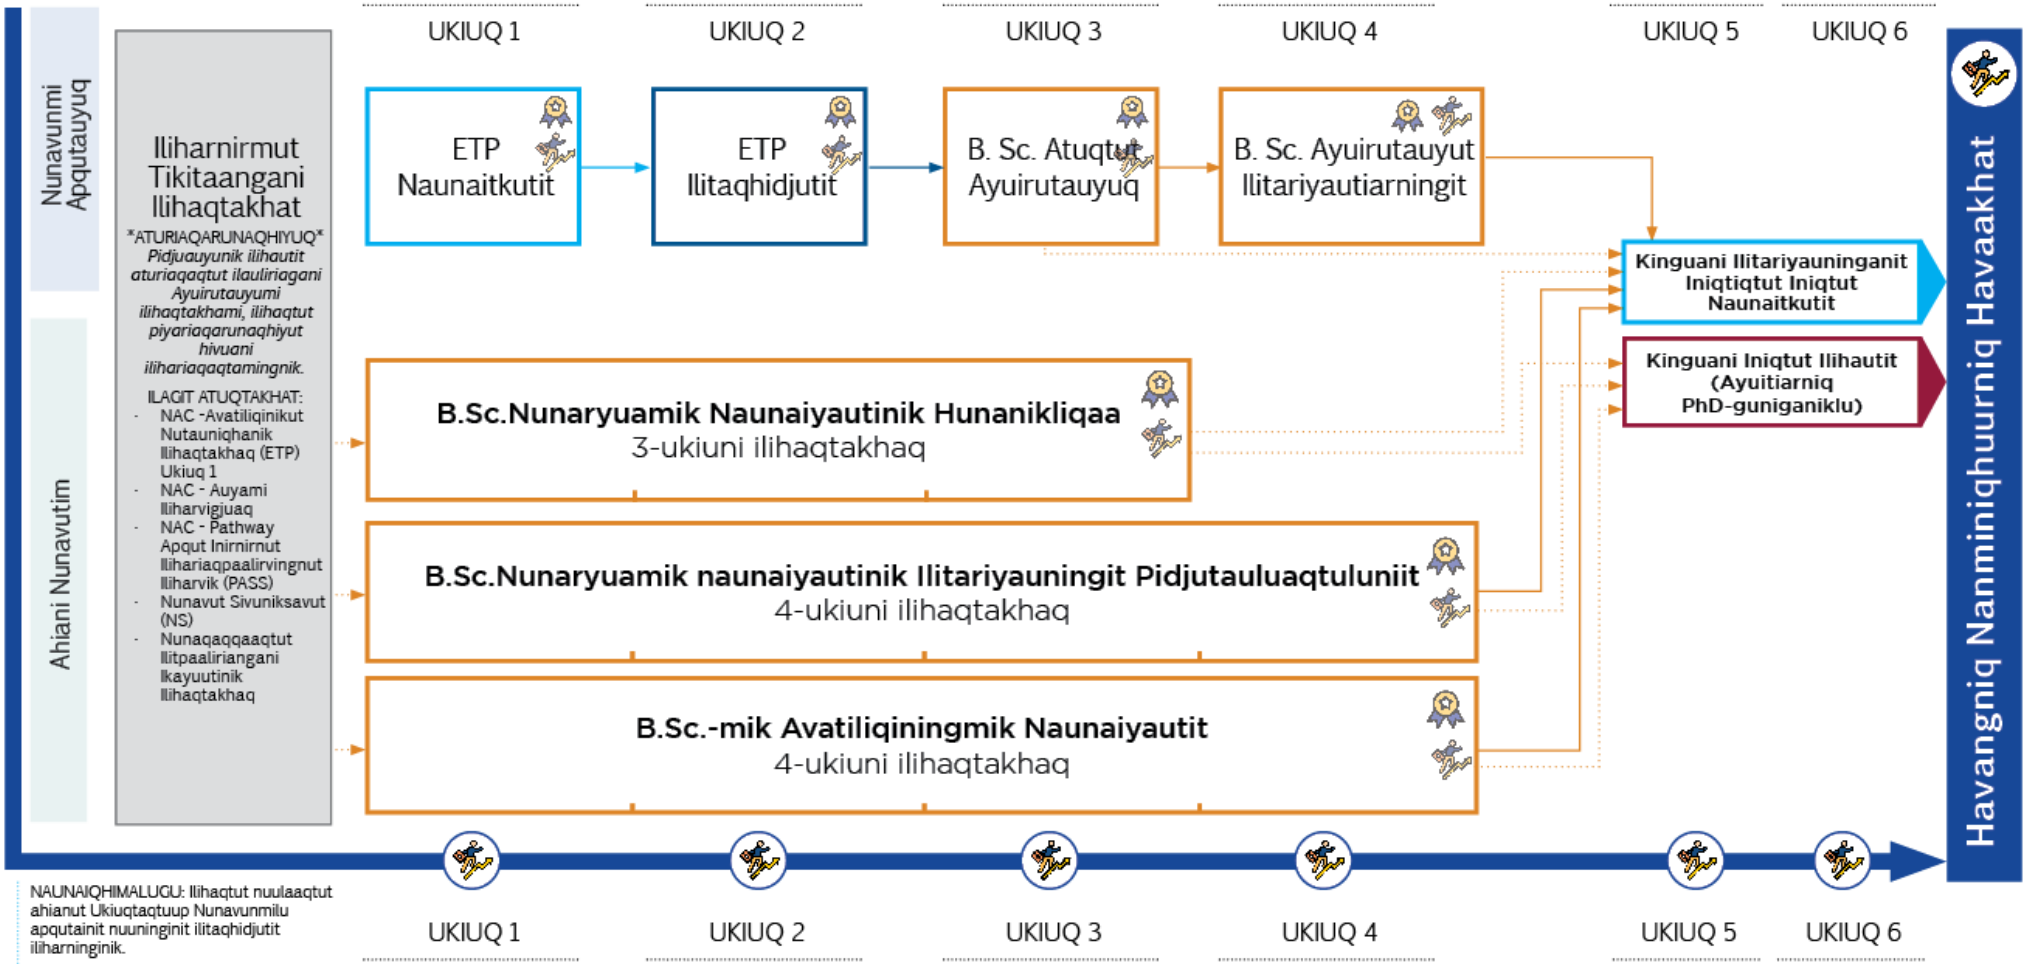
Nunavunmi Apqutauyuq

Ahiani Nunavutim

Iliharnirmut Tikitaangani Ilihaqtakhat

*ATURIAQARUNAQHIYUQ* Pidjuauyunik ilihautit aturiaqaqtut ilauliriagani Ayuirutauyumi ilihaqtakhami, ilihaqtut piyariaqarunaqhiyut hivuani ilihariaqaqtamingnik.

ILAGIT ATUQTAKHAT:
- NAC -Avatiliqinikut Nutauniqhanik Ilihaqtakhaq (ETP) Ukiuq 1
- NAC - Auyami Iliharvigjuaq
- NAC - Pathway Apqut Inirnirnut Ilihariaqpaalirvingnut Iliharvik (PASS)
- Nunavut Sivuniksavut (NS)
- Nunaqaqqaaqtut Ilitpaaliriangani Ikayuutinik Ilihaqtakhaq

UKIUQ 1

UKIUQ 2

UKIUQ 3

UKIUQ 4

UKIUQ 5

UKIUQ 6

ETP Naunaitkutit

ETP Ilitaqhidjutit

B. Sc. Atuqtut Ayuirutauyuq

B. Sc. Ayuirutauyut Ilitariyautiarningit

Kinguani Ilitariyauninganit Iniqtiqtut Iniqtut Naunaitkutit

Kinguani Iniqtut Ilihautit (Ayuitiarniq PhD-guniganiklu)

B.Sc.Nunaryuamik Naunaiyautinik Hunanikliqaa
3-ukiuni ilihaqtakhaq

B.Sc.Nunaryuamik naunaiyautinik Ilitariyauningit Pidjutauluaqtuluniit
4-ukiuni ilihaqtakhaq

B.Sc.-mik Avatiliqiningmik Naunaiyautit
4-ukiuni ilihaqtakhaq

Havangniq Nanminiqhuurniq Havaakhat

NAUNAIQHIMALUGU: Ilihaqtut nuulaaqtut ahianut Ukiuqtaqtuup Nunavunmilu apqutainit nuuninginit ilitaqhidjutit iliharninginik.

UKIUQ 1

UKIUQ 2

UKIUQ 3

UKIUQ 4

UKIUQ 5

UKIUQ 6